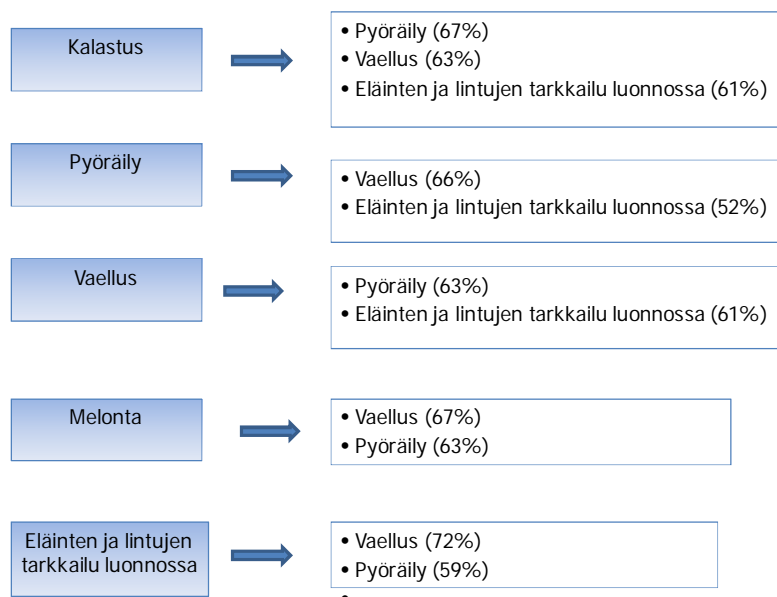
Kalastus

• Pyöräily (67%)
• Vaellus (63%)
• Eläinten ja lintujen tarkkailu luonnossa (61%)

Pyöräily

• Vaellus (66%)
• Eläinten ja lintujen tarkkailu luonnossa (52%)

Vaellus

• Pyöräily (63%)
• Eläinten ja lintujen tarkkailu luonnossa (61%)

Melonta

• Vaellus (67%)
• Pyöräily (63%)

Eläinten ja lintujen tarkkailu luonnossa

• Vaellus (72%)
• Pyöräily (59%)
• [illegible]